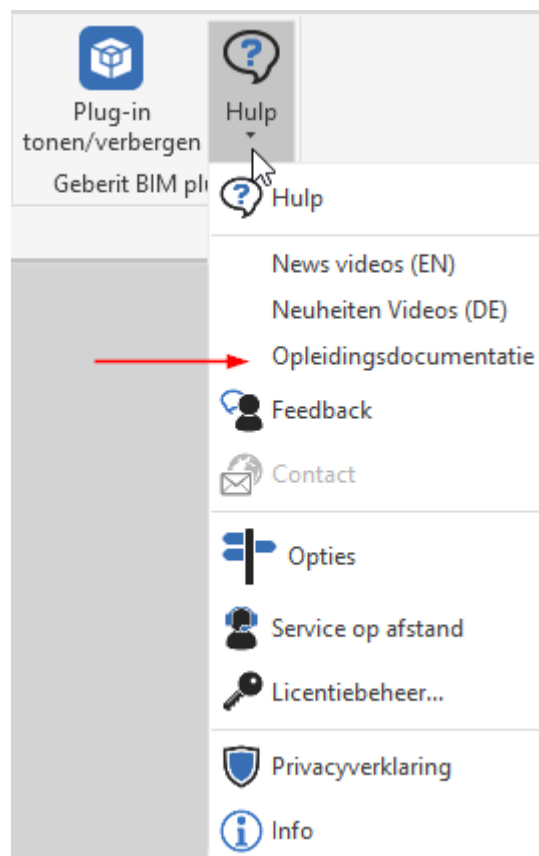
Plug-in tonen/verbergen

Hulp

Geberit BIM pl

Hulp

News videos (EN)

Neuheiten Videos (DE)

Opleidingsdocumentatie

Feedback

Contact

Opties

Service op afstand

Licentiebeheer...

Privacyverklaring

Info